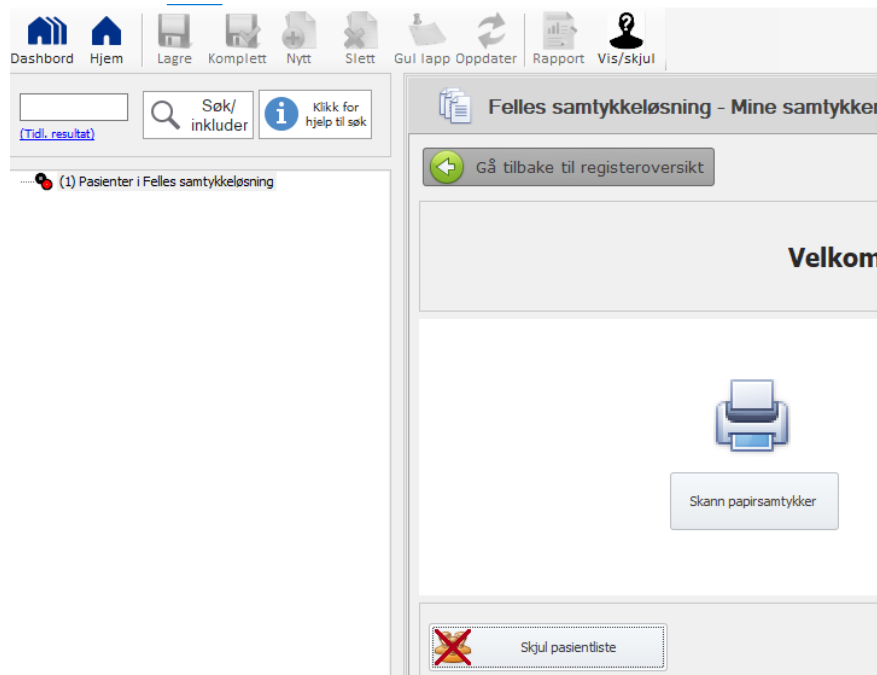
Dashbord Hjem Lagre Komplett Nytt Slett Gul lapp Oppdater Rapport Vis/skjul

(Tidl. resultat)

Søk/ inkluder

Klikk for hjelp til søk

(1) Pasienter i Felles samtykkeløsning

Felles samtykkeløsning - Mine samtykker

Gå tilbake til registeroversikt

Velkom

Skann papirsamtykker

Skjul pasientliste